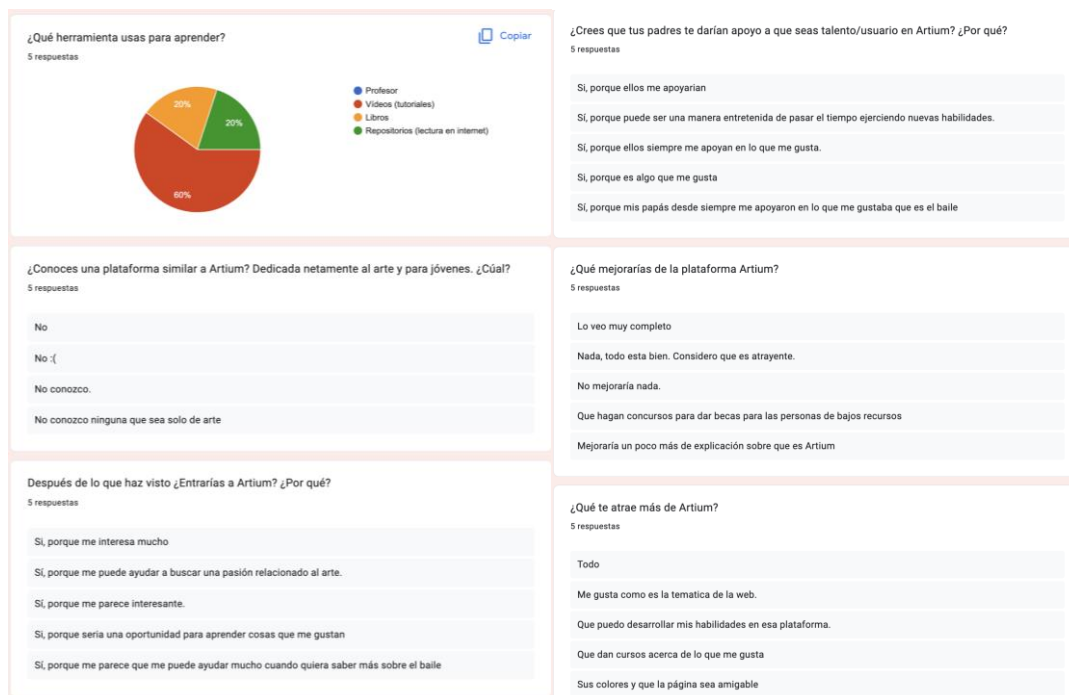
¿Qué herramienta usas para aprender?
5 respuestas

Copiar

20%
20%
60%

Profesor
Videos (tutoriales)
Libros
Repositorios (lectura en internet)

¿Crees que tus padres te darían apoyo a que seas talento/usuario en Artium? ¿Por qué?
5 respuestas

Si, porque ellos me apoyarian

Sí, porque puede ser una manera entretenida de pasar el tiempo ejerciendo nuevas habilidades.

Sí, porque ellos siempre me apoyan en lo que me gusta.

Si, porque es algo que me gusta

Sí, porque mis papás desde siempre me apoyaron en lo que me gustaba que es el baile

¿Conoces una plataforma similar a Artium? Dedicada netamente al arte y para jóvenes. ¿Cúal?
5 respuestas

No

No :(

No conozco.

No conozco ninguna que sea solo de arte

¿Qué mejorarías de la plataforma Artium?
5 respuestas

Lo veo muy completo

Nada, todo esta bien. Considero que es atrayente.

No mejoraría nada.

Que hagan concursos para dar becas para las personas de bajos recursos

Mejoraría un poco más de explicación sobre que es Artium

Después de lo que haz visto ¿Entrarías a Artium? ¿Por qué?
5 respuestas

Si, porque me interesa mucho

Sí, porque me puede ayudar a buscar una pasión relacionado al arte.

Sí, porque me parece interesante.

Si, porque seria una oportunidad para aprender cosas que me gustan

Sí, porque me parece que me puede ayudar mucho cuando quiera saber más sobre el baile

¿Qué te atrae más de Artium?
5 respuestas

Todo

Me gusta como es la tematica de la web.

Que puedo desarrollar mis habilidades en esa plataforma.

Que dan cursos acerca de lo que me gusta

Sus colores y que la página sea amigable